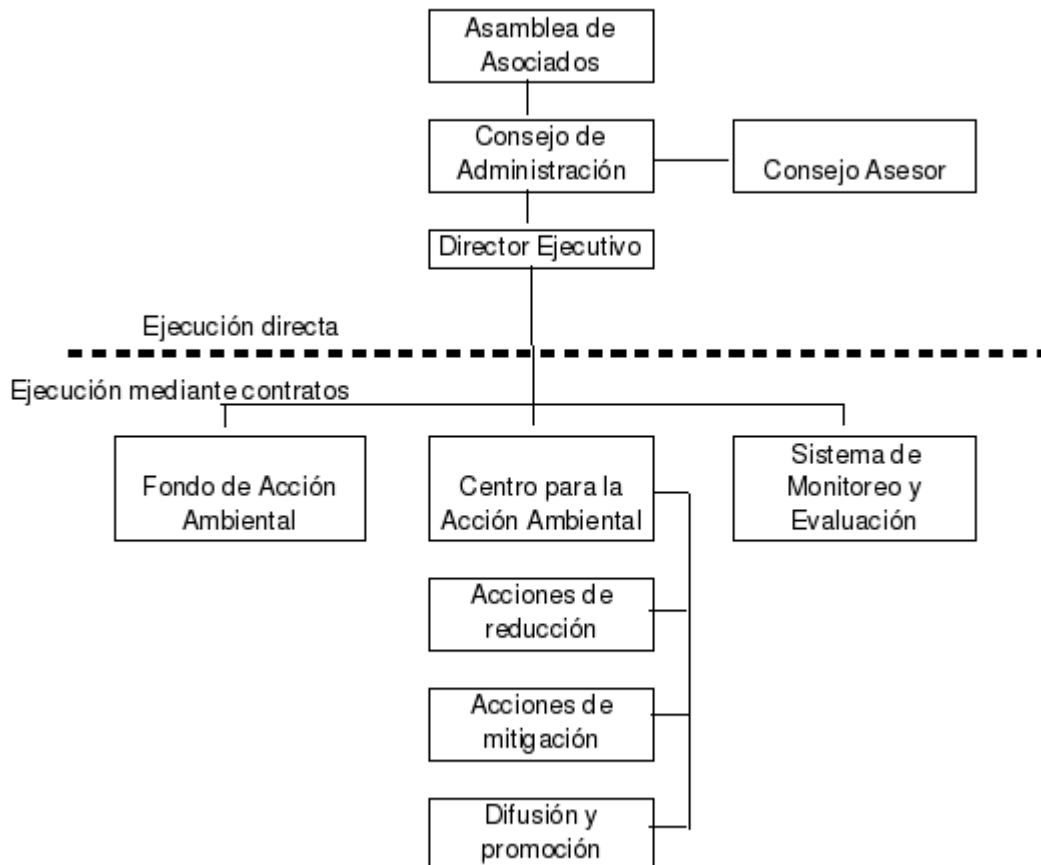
Asamblea de Asociados

Consejo de Administración

Consejo Asesor

Director Ejecutivo

Ejecución directa

Ejecución mediante contratos

Fondo de Acción Ambiental

Centro para la Acción Ambiental

Sistema de Monitoreo y Evaluación

Acciones de reducción

Acciones de mitigación

Difusión y promoción